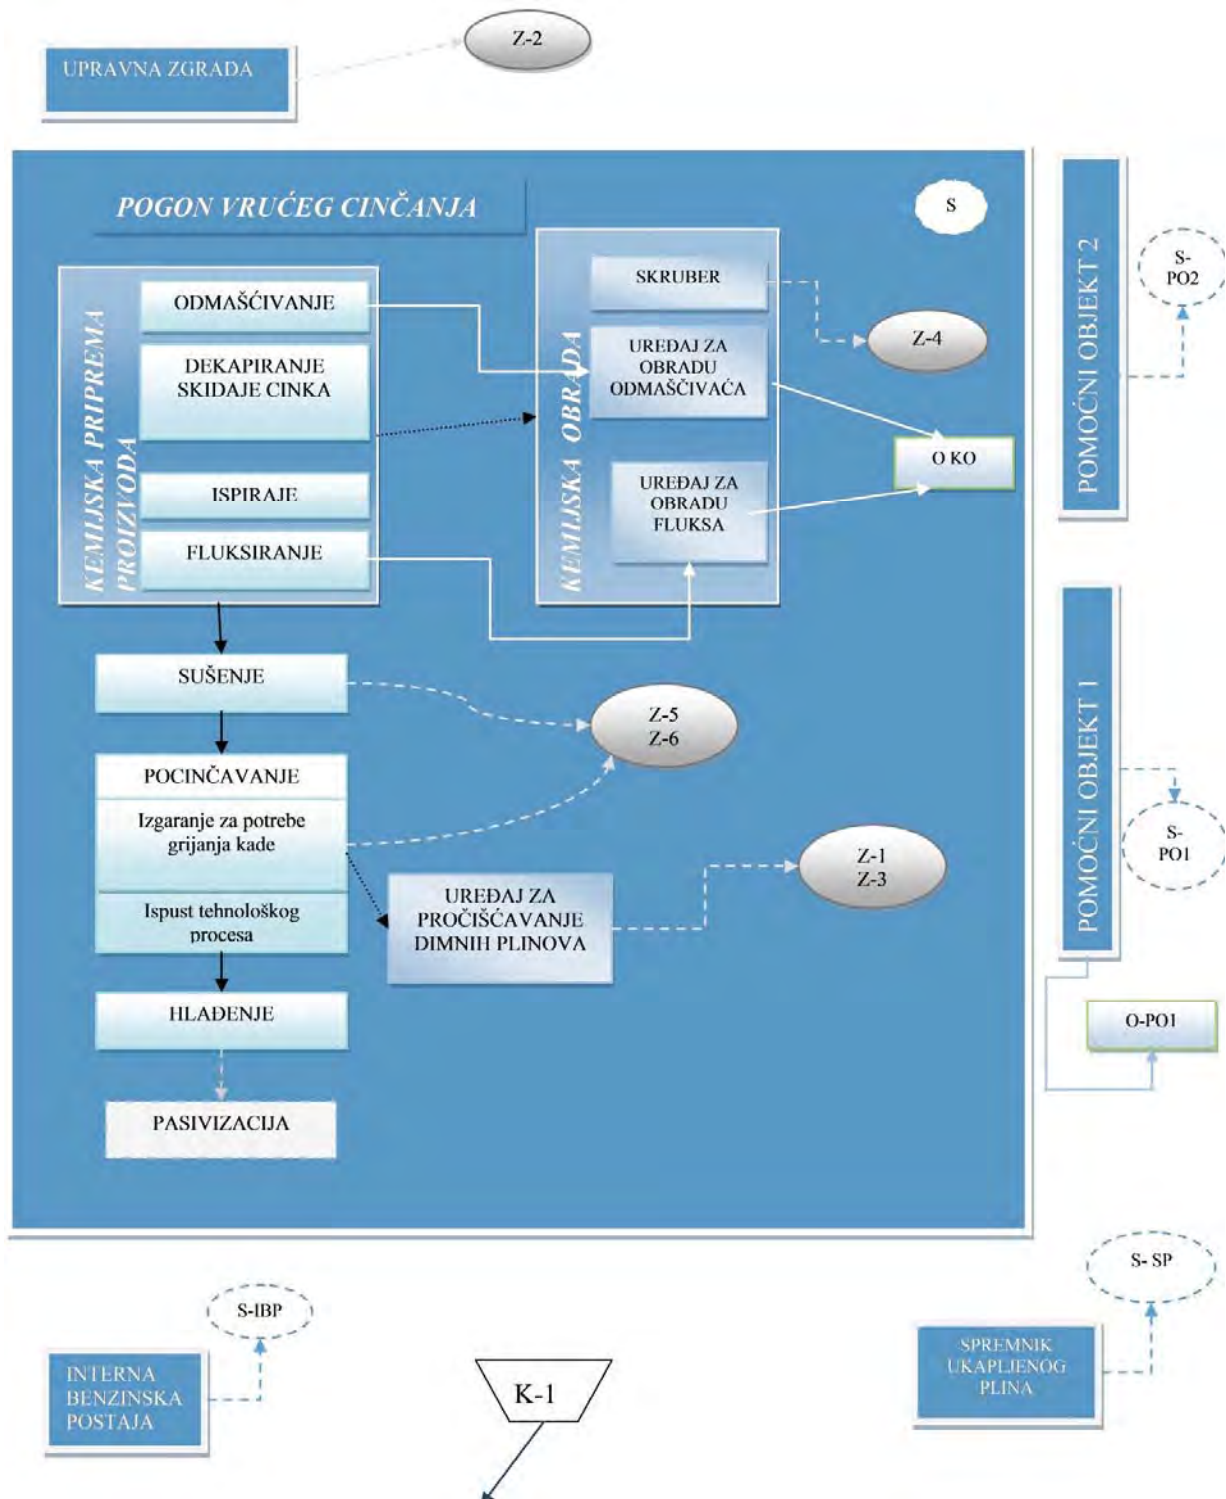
UPRAVNA ZGRADA

Z-2

POGON VRUĆEG CINČANJA

S

KEMIJSKA PRIPREMA PROIZVODA

ODMAŠĆIVANJE

DEKAPIRANJE SKIDAJE CINKA

ISPIRAJE

FLUKSIRANJE

KEMIJSKA OBRADA

SKRUBER

UREĐAJ ZA OBRADU ODMAŠĆIVAĆA

UREĐAJ ZA OBRADU FLUKSA

Z-4

O KO

POMOĆNI OBJEKT 2

S-PO2

SUŠENJE

Z-5
Z-6

POCINČAVANJE

Izgaranje za potrebe grijanja kade

Ispust tehnološkog procesa

UREĐAJ ZA PROČIŠĆAVANJE DIMNIH PLINOVA

Z-1
Z-3

HLAĐENJE

PASIVIZACIJA

POMOĆNI OBJEKT 1

S-PO1

O-PO1

S-IBP

INTERNA BENZINSKA POSTAJA

K-1

S- SP

SPREMNIK UKAPLJENOG PLINA